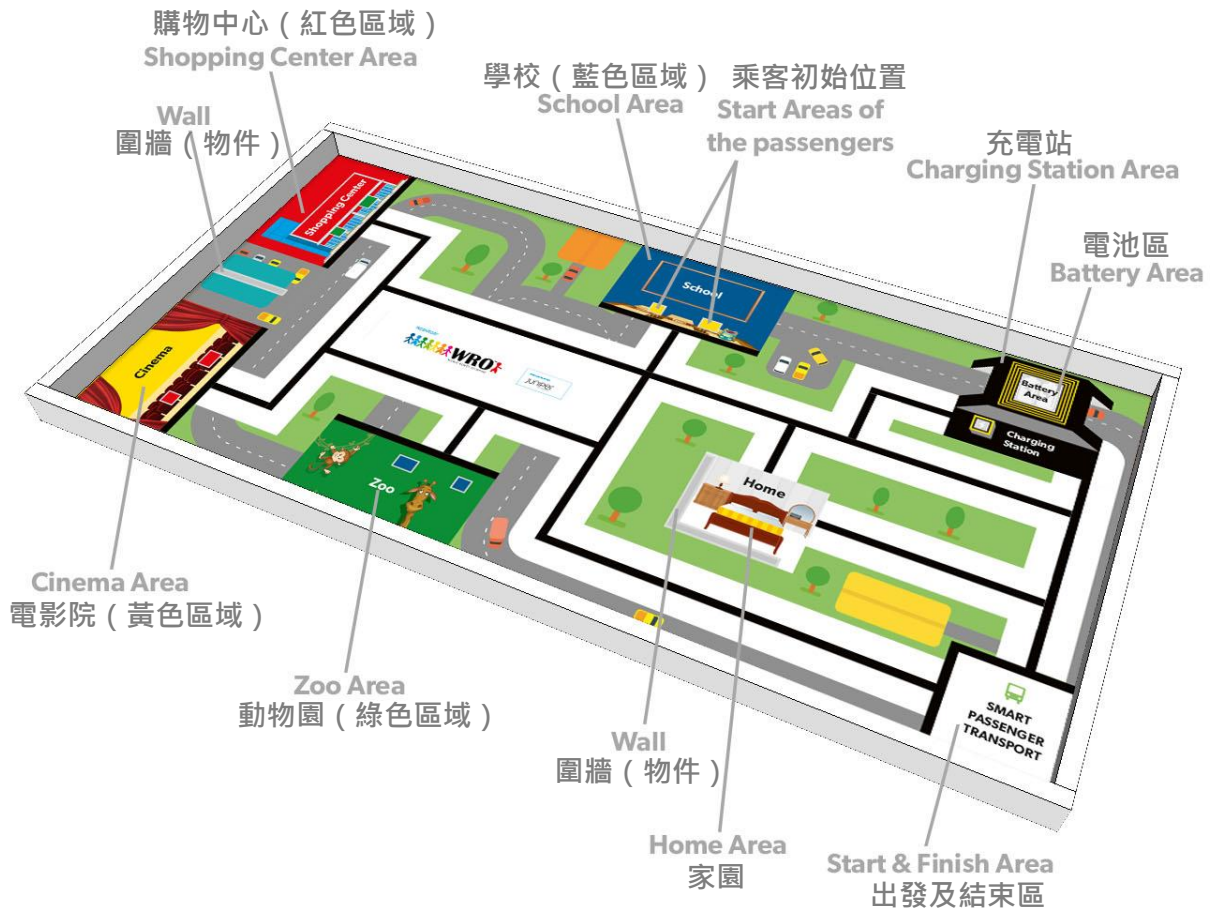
購物中心（紅色區域）
Shopping Center Area

Wall
圍牆（物件）

學校（藍色區域）
School Area

乘客初始位置
Start Areas of the passengers

充電站
Charging Station Area

電池區
Battery Area

Shopping Center

School

Cinema

WRO

juniper

Battery Area

Charging Station

Zoo

Home

SMART PASSENGER TRANSPORT

Cinema Area
電影院（黃色區域）

Zoo Area
動物園（綠色區域）

Wall
圍牆（物件）

Home Area
家園

Start & Finish Area
出發及結束區